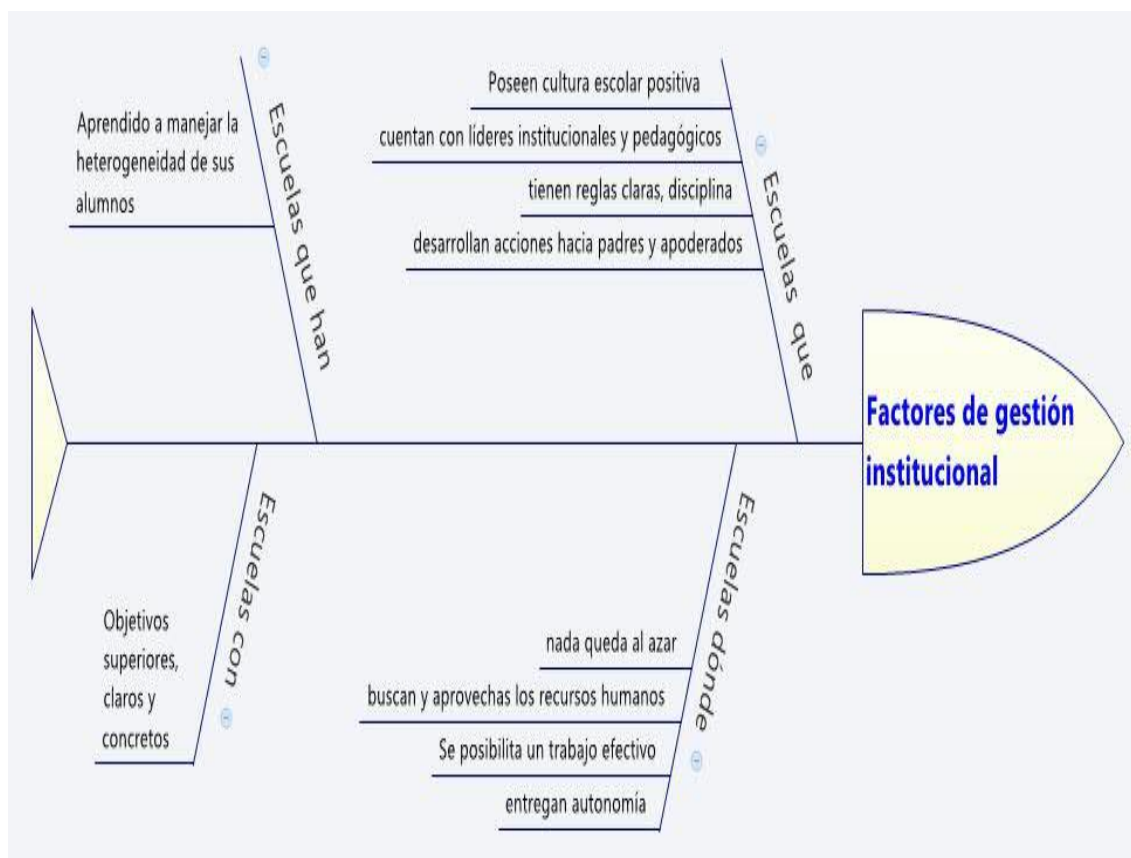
Escuelas que han

Aprendido a manejar la heterogeneidad de sus alumnos

Escuelas que

Poseen cultura escolar positiva

cuentan con líderes institucionales y pedagógicos

tienen reglas claras, disciplina

desarrollan acciones hacia padres y apoderados

Factores de gestión institucional

Escuelas con

Objetivos superiores, claros y concretos

Escuelas dónde

nada queda al azar

buscan y aprovechas los recursos humanos

Se posibilita un trabajo efectivo

entregan autonomía